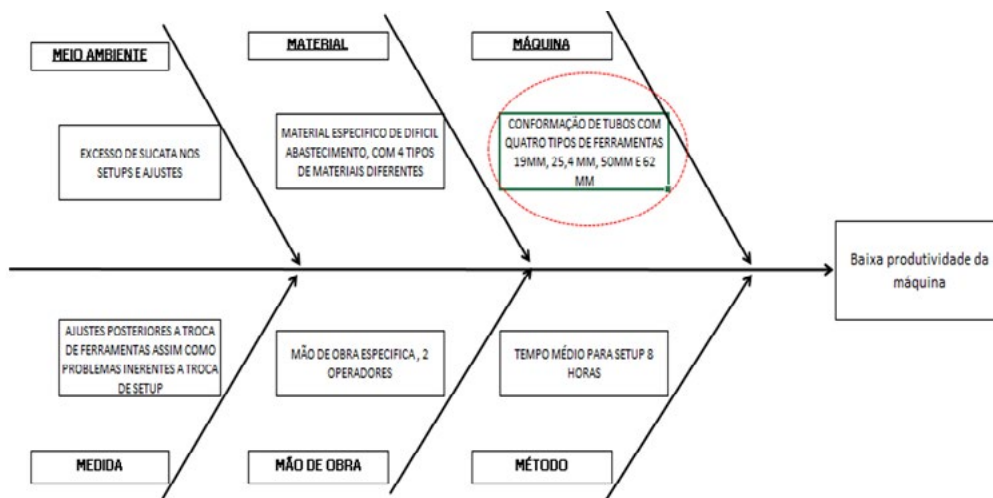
MEIO AMBIENTE

MATERIAL

MÁQUINA

EXCESSO DE SUCATA NOS SETUPS E AJUSTES

MATERIAL ESPECIFICO DE DIFICIL ABASTECIMENTO, COM 4 TIPOS DE MATERIAIS DIFERENTES

CONFORMAÇÃO DE TUBOS COM QUATRO TIPOS DE FERRAMENTAS 19MM, 25,4 MM, 50MM E 62 MM

Baixa produtividade da máquina

AJUSTES POSTERIORES A TROCA DE FERRAMENTAS ASSIM COMO PROBLEMAS INERENTES A TROCA DE SETUP

MÃO DE OBRA ESPECIFICA , 2 OPERADORES

TEMPO MÉDIO PARA SETUP 8 HORAS

MEDIDA

MÃO DE OBRA

MÉTODO